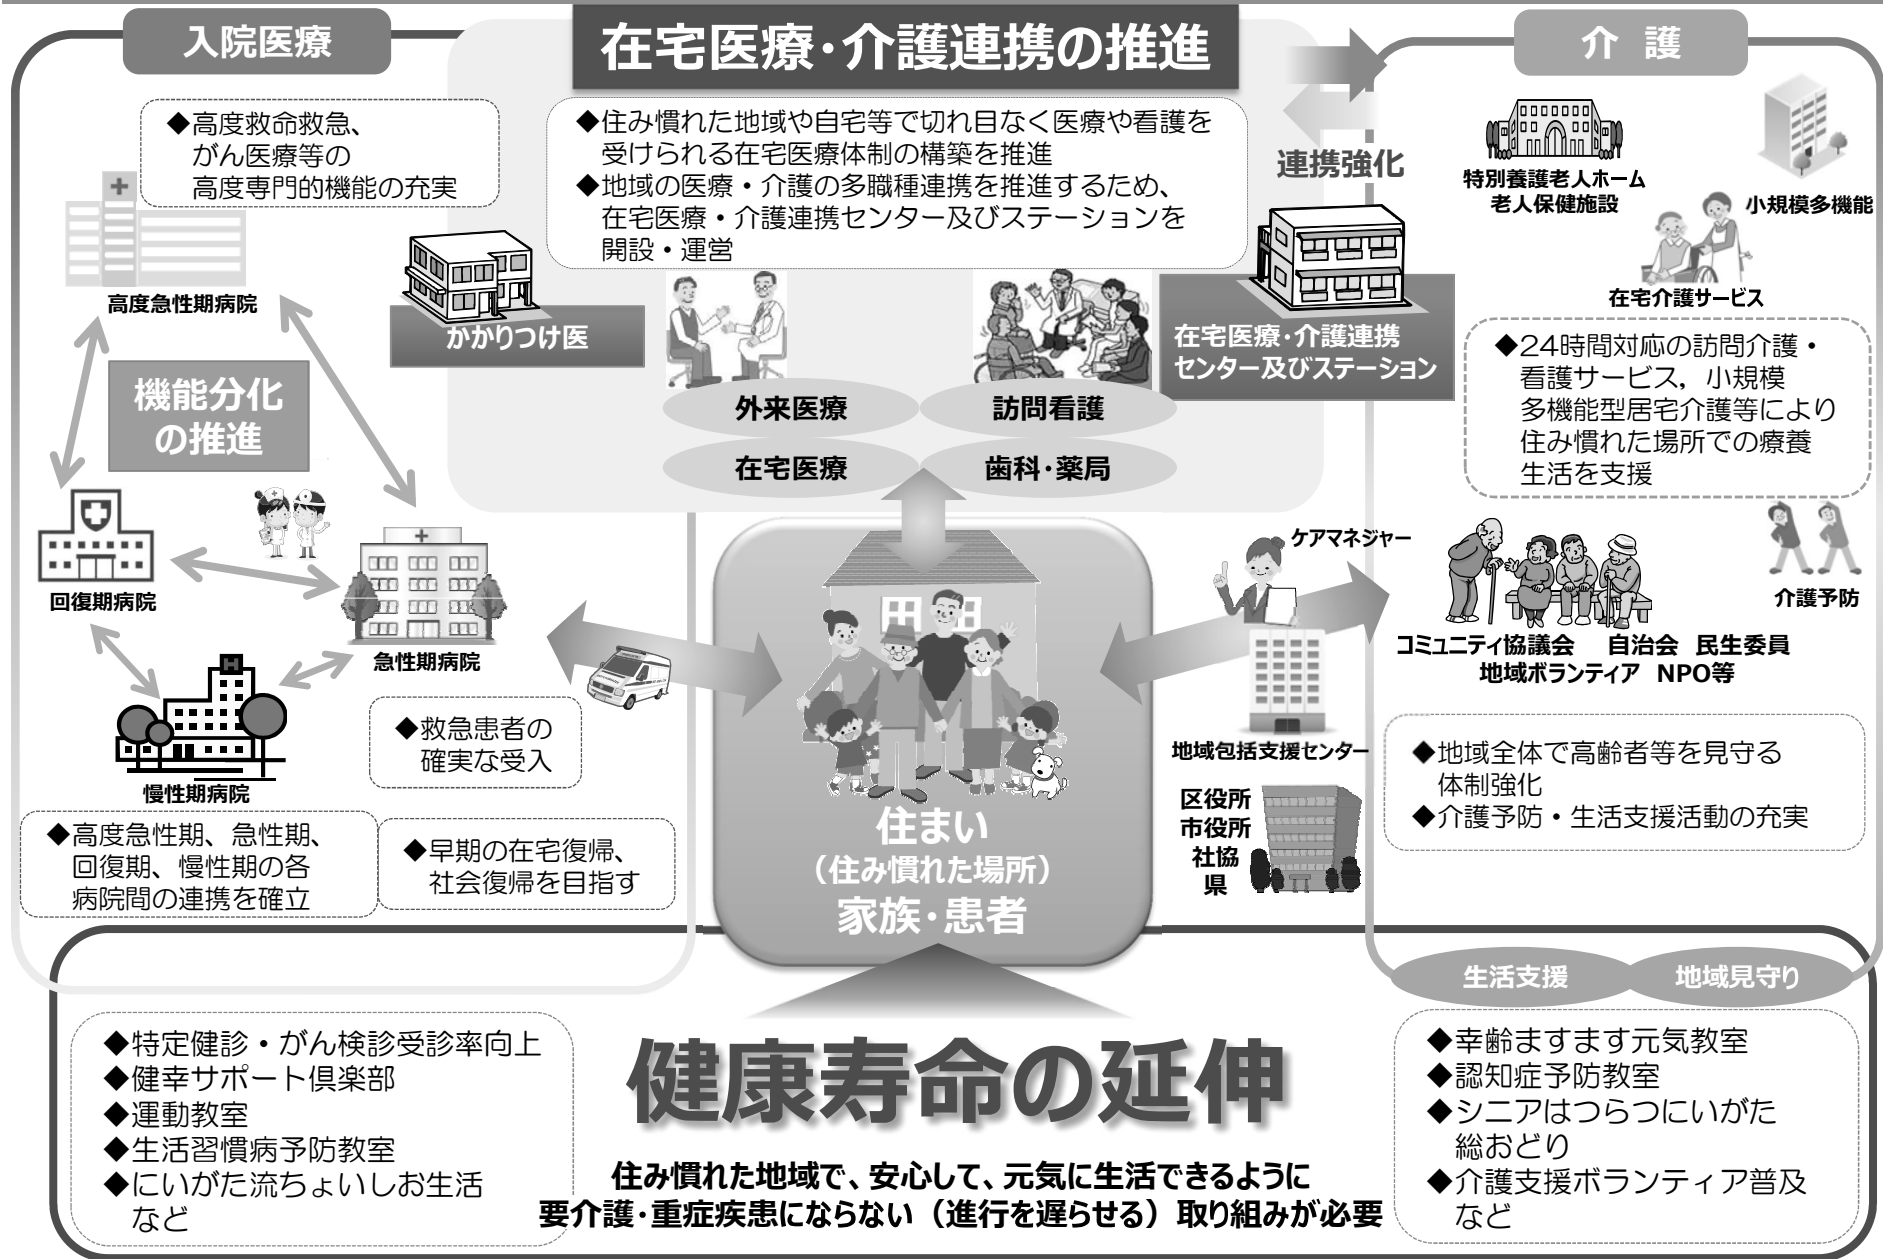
入院医療

在宅医療・介護連携の推進

介　護

◆高度救命救急、がん医療等の高度専門的機能の充実

◆住み慣れた地域や自宅等で切れ目なく医療や看護を受けられる在宅医療体制の構築を推進
◆地域の医療・介護の多職種連携を推進するため、在宅医療・介護連携センター及びステーションを開設・運営

連携強化

特別養護老人ホーム
老人保健施設

小規模多機能

在宅介護サービス

高度急性期病院

かかりつけ医

在宅医療・介護連携センター及びステーション

◆24時間対応の訪問介護・看護サービス，小規模多機能型居宅介護等により住み慣れた場所での療養生活を支援

機能分化の推進

外来医療

訪問看護

在宅医療

歯科・薬局

回復期病院

急性期病院

ケアマネジャー

介護予防

コミュニティ協議会　自治会　民生委員
地域ボランティア　NPO等

慢性期病院

◆救急患者の確実な受入

地域包括支援センター

◆地域全体で高齢者等を見守る体制強化
◆介護予防・生活支援活動の充実

区役所
市役所
社協
県

◆高度急性期、急性期、回復期、慢性期の各病院間の連携を確立

◆早期の在宅復帰、社会復帰を目指す

住まい
（住み慣れた場所）
家族・患者

生活支援

地域見守り

◆特定健診・がん検診受診率向上
◆健幸サポート倶楽部
◆運動教室
◆生活習慣病予防教室
◆にいがた流ちょいしお生活
など

健康寿命の延伸

住み慣れた地域で、安心して、元気に生活できるように
要介護・重症疾患にならない（進行を遅らせる）取り組みが必要

◆幸齢ますます元気教室
◆認知症予防教室
◆シニアはつらつにいがた総おどり
◆介護支援ボランティア普及
など